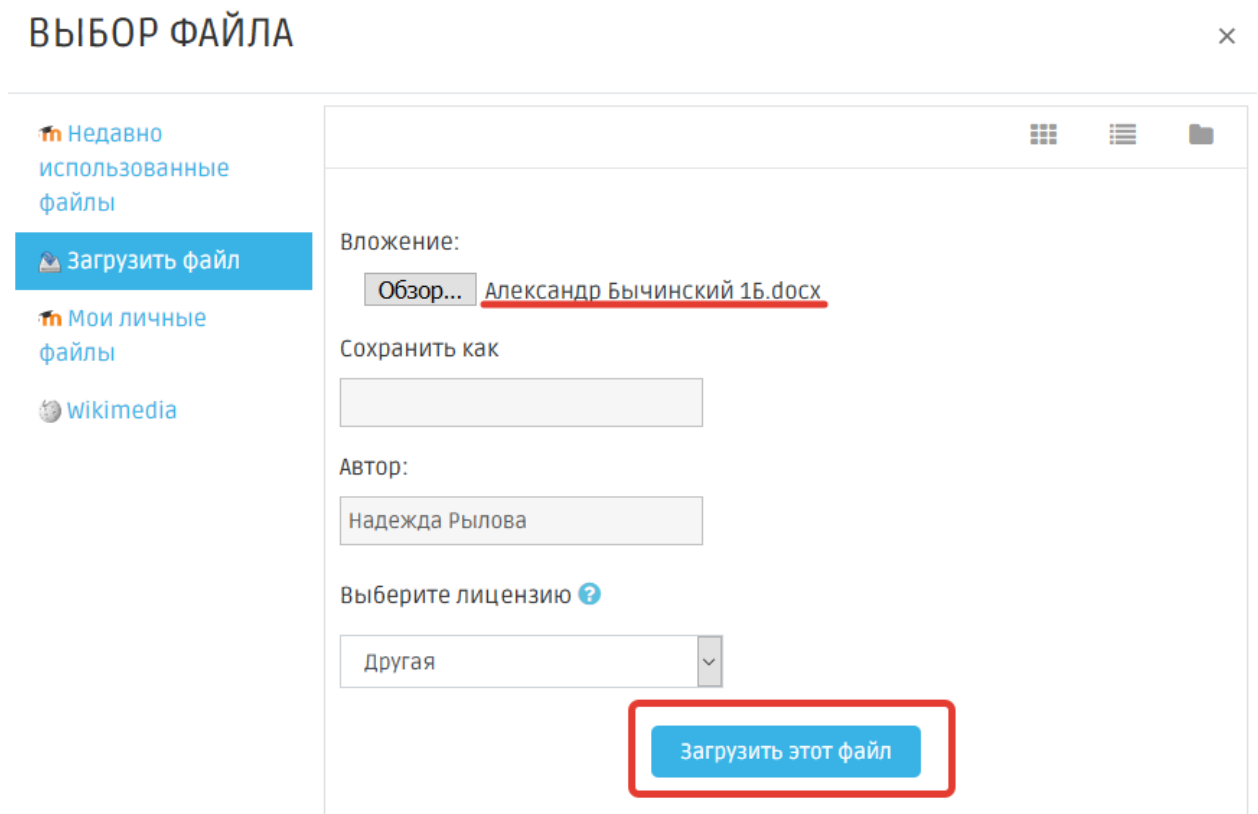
ВЫБОР ФАЙЛА

×

Недавно использованные файлы

Загрузить файл

Мои личные файлы

Wikimedia

Вложение:

Обзор... Александр Бычинский 1Б.docx

Сохранить как

Автор:

Надежда Рылова

Выберите лицензию

Другая

Загрузить этот файл